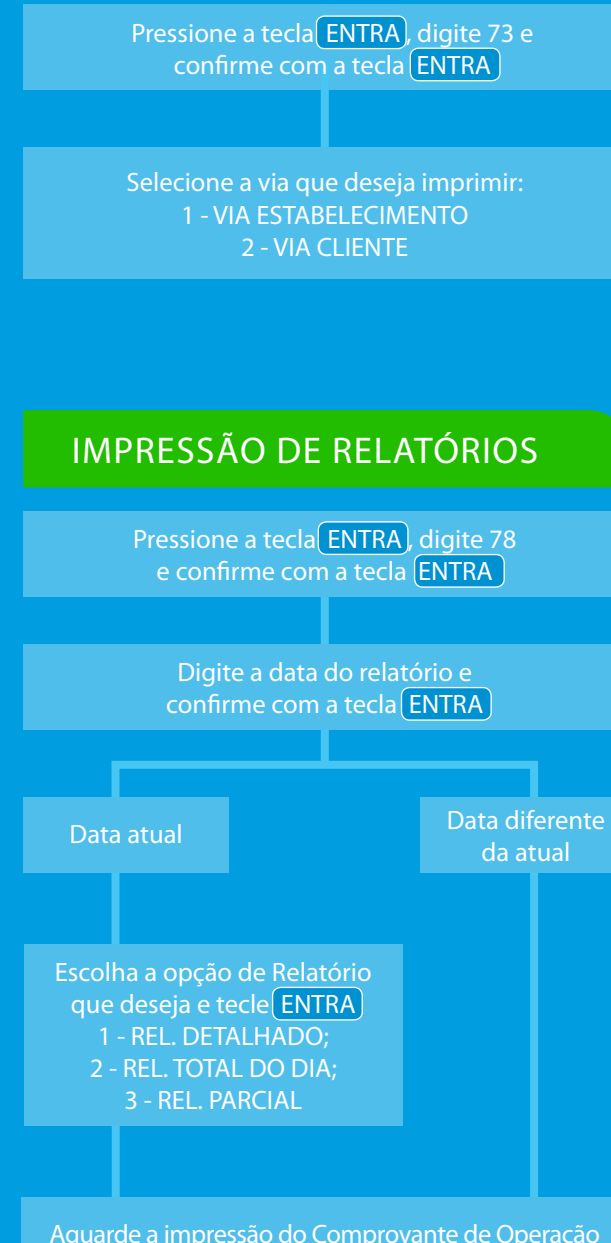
Pressione a tecla ENTRA, digite 73 e confirme com a tecla ENTRA

Selecione a via que deseja imprimir:
1 - VIA ESTABELECIMENTO
2 - VIA CLIENTE

IMPRESSÃO DE RELATÓRIOS

Pressione a tecla ENTRA, digite 78 e confirme com a tecla ENTRA

Digite a data do relatório e confirme com a tecla ENTRA

Data atual

Data diferente da atual

Escolha a opção de Relatório que deseja e tecle ENTRA
1 - REL. DETALHADO;
2 - REL. TOTAL DO DIA;
3 - REL. PARCIAL

Aguarde a impressão do Comprovante de Operação